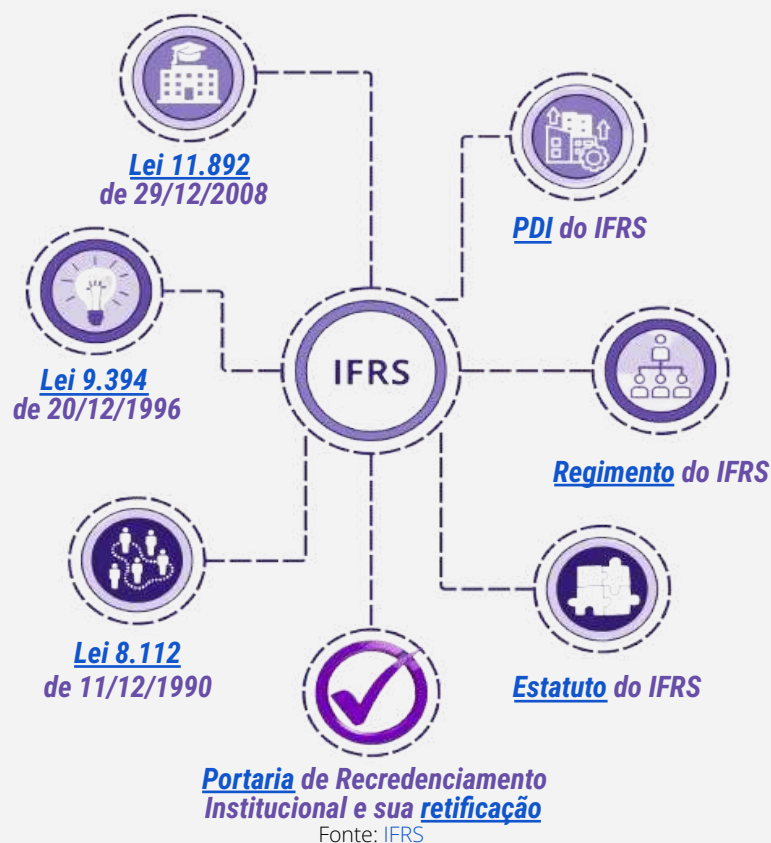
IFRS

Lei 11.892 de 29/12/2008

PDI do IFRS

Lei 9.394 de 20/12/1996

Regimento do IFRS

Lei 8.112 de 11/12/1990

Estatuto do IFRS

Portaria de Recredenciamento Institucional e sua retificação

Fonte: IFRS